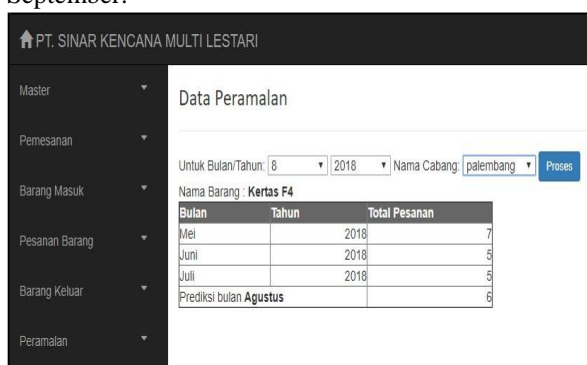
September.

PT. SINAR KENCANA MULTI LESTARI

Master
Pemesanan
Barang Masuk
Pesanan Barang
Barang Keluar
Peramalan

Data Peramalan

Untuk Bulan/Tahun: 8 2018 Nama Cabang: palembang Proses

Nama Barang : Kertas F4

| Bulan | Tahun | Total Pesanan |
|---|---|---|
| Mei | 2018 | 7 |
| Juni | 2018 | 5 |
| Juli | 2018 | 5 |
| Prediksi bulan Agustus | | 6 |